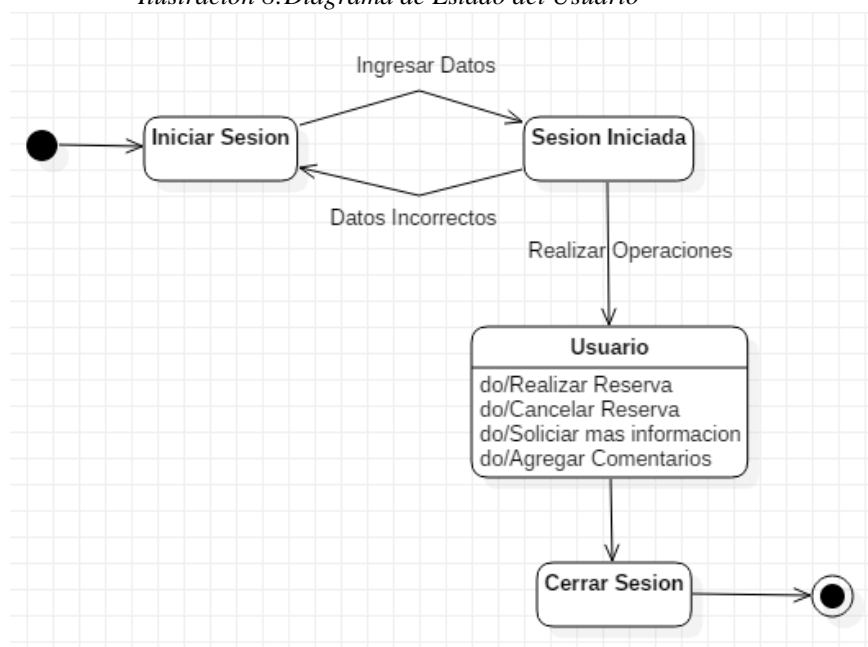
Ilustración 8.Diagrama de Estado del Usuario

Ingresar Datos

Iniciar Sesion

Sesion Iniciada

Datos Incorrectos

Realizar Operaciones

Usuario

do/Realizar Reserva
do/Cancelar Reserva
do/Soliciar mas informacion
do/Agregar Comentarios

Cerrar Sesion